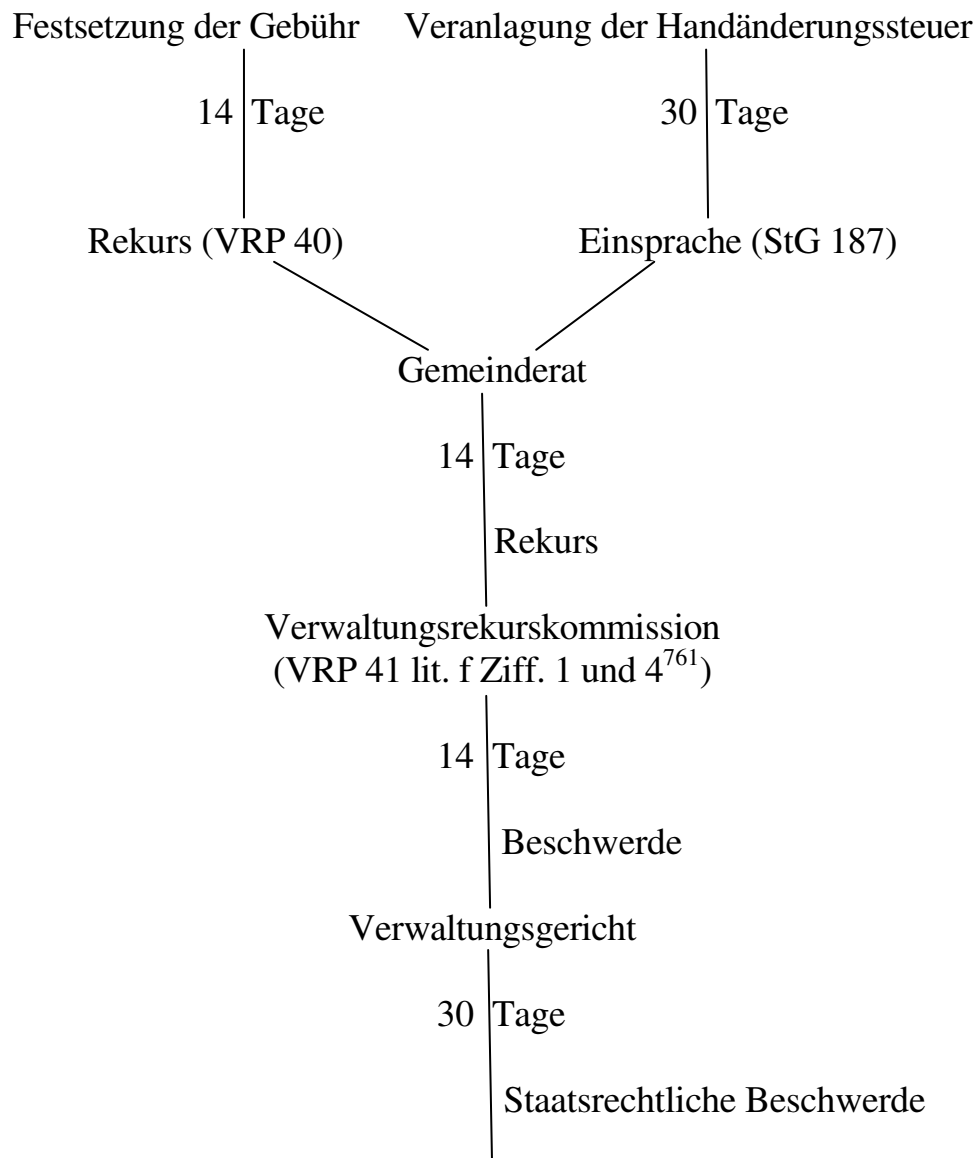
Festsetzung der Gebühr

14 Tage

Rekurs (VRP 40)

Veranlagung der Handänderungssteuer

30 Tage

Einsprache (StG 187)

Gemeinderat

14 Tage

Rekurs

Verwaltungsrekurskommission
(VRP 41 lit. f Ziff. 1 und $4^{761}$)

14 Tage

Beschwerde

Verwaltungsgericht

30 Tage

Staatsrechtliche Beschwerde